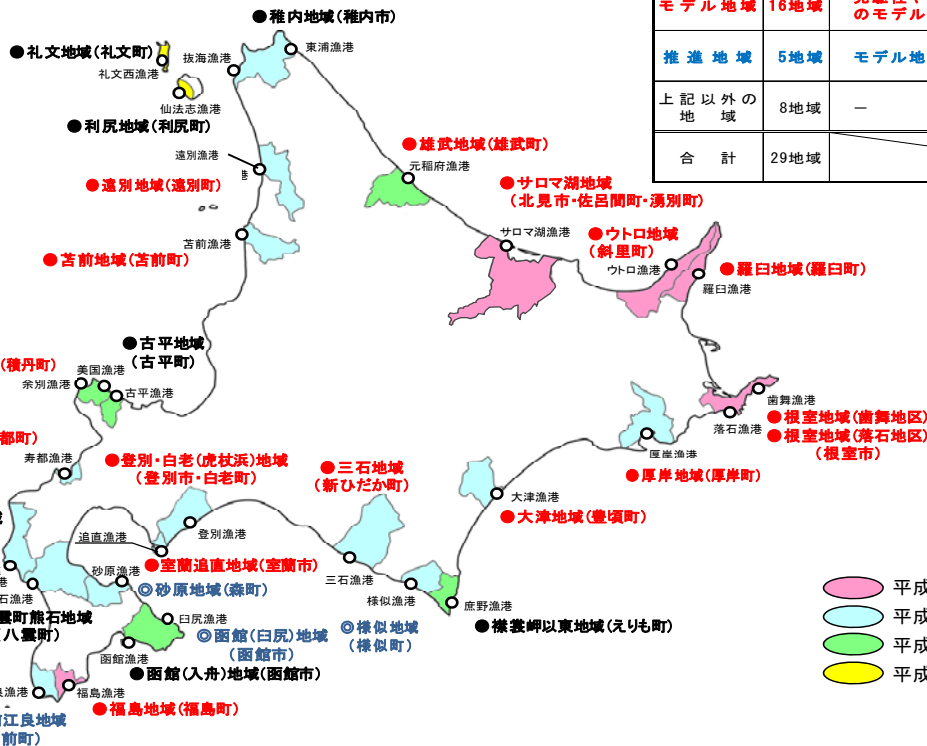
| モデル地域 | 16地域 | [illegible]のモデル |
|---|---|---|
| 推進地域 | 5地域 | モデル地 |
| 上記以外の地域 | 8地域 | ー |
| 合計 | 29地域 | |

●稚内地域(稚内市)
東浦漁港
●礼文地域(礼文町)
抜海漁港
礼文西漁港
仙法志漁港
●利尻地域(利尻町)
遠別漁港
●遠別地域(遠別町)
苫前漁港
●苫前地域(苫前町)
●雄武地域(雄武町)
元稲府漁港
●サロマ湖地域
(北見市・佐呂間町・湧別町)
サロマ湖漁港
●ウトロ地域
(斜里町)
ウトロ漁港
●羅臼地域(羅臼町)
羅臼漁港
●古平地域
(古平町)
積丹町)
美国漁港
余別漁港
古平漁港
都町)
寿都漁港
●登別・白老(虎杖浜)地域
(登別市・白老町)
●三石地域
(新ひだか町)
歯舞漁港
落石漁港
●根室地域(歯舞地区)
●根室地域(落石地区)
(根室市)
厚岸漁港
●厚岸地域(厚岸町)
大津漁港
●大津地域(豊頃町)
追直漁港
登別漁港
●室蘭追直地域(室蘭市)
砂原漁港
◎砂原地域(森町)
三石漁港
様似漁港
庶野漁港
●襟裳岬以東地域(えりも町)
石漁港
雲町熊石地域
八雲町)
臼尻漁港
◎函館(臼尻)地域
(函館市)
◎様似地域
(様似町)
函館漁港
●函館(入舟)地域(函館市)
漁港
福島漁港
●福島地域(福島町)
江良地域
前町)
平成
平成
平成
平成